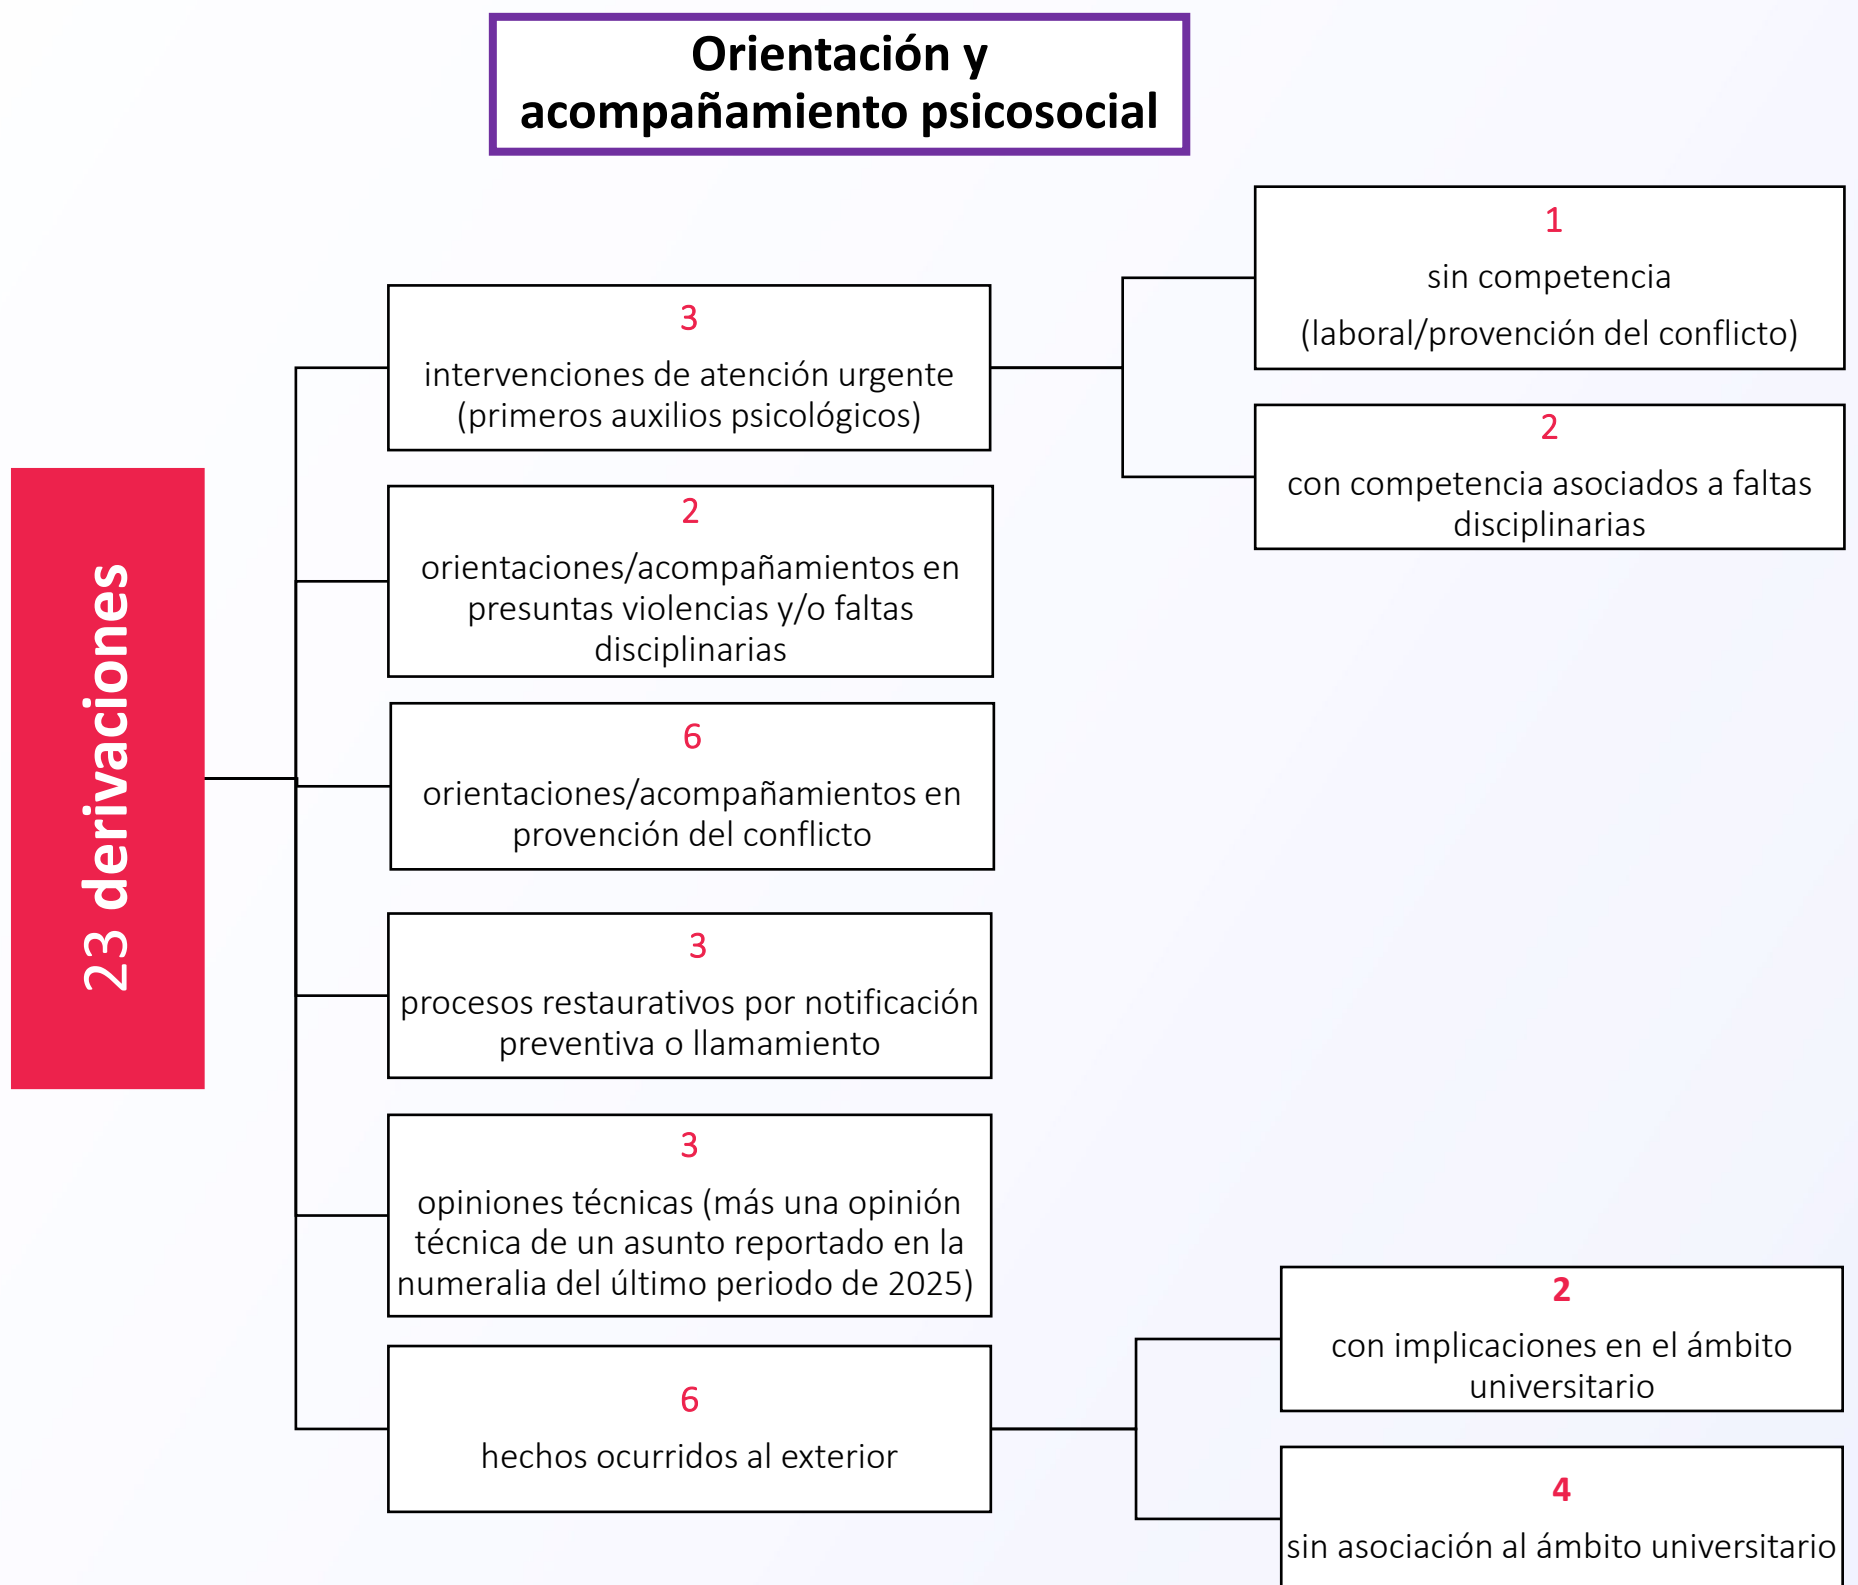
Orientación y acompañamiento psicosocial

23 derivaciones

3
intervenciones de atención urgente (primeros auxilios psicológicos)

1
sin competencia
(laboral/provención del conflicto)

2
con competencia asociados a faltas disciplinarias

2
orientaciones/acompañamientos en presuntas violencias y/o faltas disciplinarias

6
orientaciones/acompañamientos en provención del conflicto

3
procesos restaurativos por notificación preventiva o llamamiento

3
opiniones técnicas (más una opinión técnica de un asunto reportado en la numeralia del último periodo de 2025)

6
hechos ocurridos al exterior

2
con implicaciones en el ámbito universitario

4
sin asociación al ámbito universitario